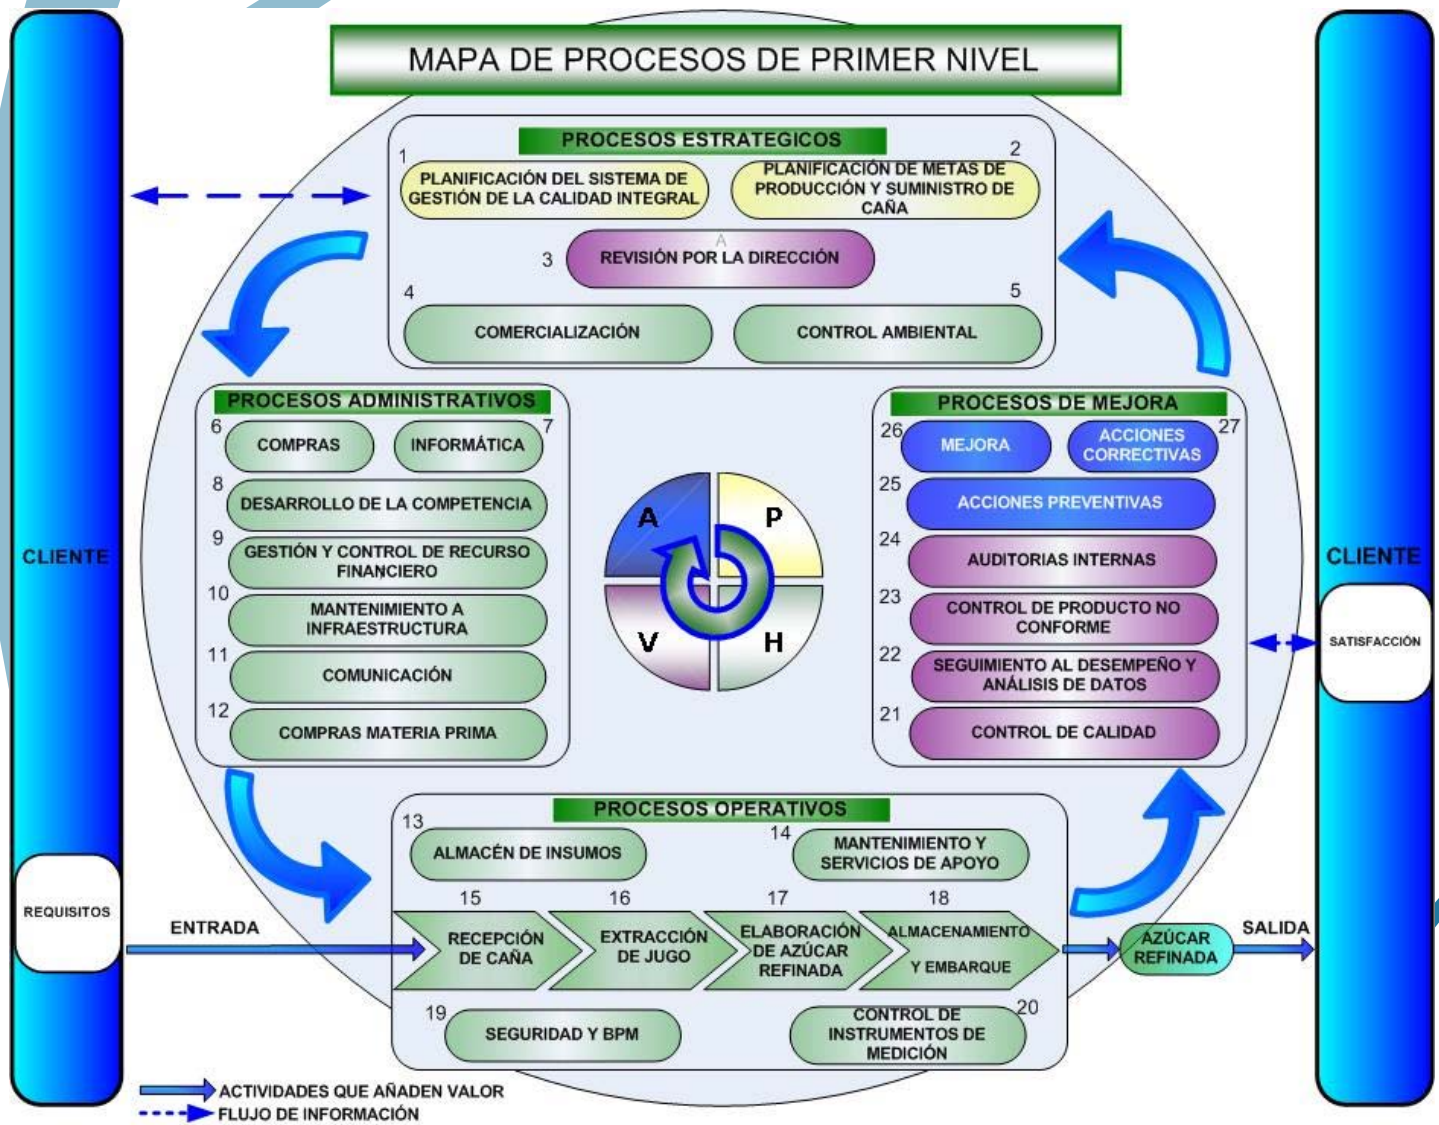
MAPA DE PROCESOS DE PRIMER NIVEL

CLIENTE

REQUISITOS

PROCESOS ESTRATEGICOS

1 PLANIFICACIÓN DEL SISTEMA DE GESTIÓN DE LA CALIDAD INTEGRAL

2 PLANIFICACIÓN DE METAS DE PRODUCCIÓN Y SUMINISTRO DE CAÑA

3 REVISIÓN POR LA DIRECCIÓN

4 COMERCIALIZACIÓN

5 CONTROL AMBIENTAL

PROCESOS ADMINISTRATIVOS

6 COMPRAS

7 INFORMÁTICA

8 DESARROLLO DE LA COMPETENCIA

9 GESTIÓN Y CONTROL DE RECURSO FINANCIERO

10 MANTENIMIENTO A INFRAESTRUCTURA

11 COMUNICACIÓN

12 COMPRAS MATERIA PRIMA

A P V H

PROCESOS DE MEJORA

26 MEJORA

27 ACCIONES CORRECTIVAS

25 ACCIONES PREVENTIVAS

24 AUDITORIAS INTERNAS

23 CONTROL DE PRODUCTO NO CONFORME

22 SEGUIMIENTO AL DESEMPEÑO Y ANÁLISIS DE DATOS

21 CONTROL DE CALIDAD

PROCESOS OPERATIVOS

13 ALMACÉN DE INSUMOS

14 MANTENIMIENTO Y SERVICIOS DE APOYO

ENTRADA

15 RECEPCIÓN DE CAÑA

16 EXTRACCIÓN DE JUGO

17 ELABORACIÓN DE AZÚCAR REFINADA

18 ALMACENAMIENTO Y EMBARQUE

AZÚCAR REFINADA

SALIDA

19 SEGURIDAD Y BPM

20 CONTROL DE INSTRUMENTOS DE MEDICIÓN

CLIENTE

SATISFACCIÓN

ACTIVIDADES QUE AÑADEN VALOR
FLUJO DE INFORMACIÓN